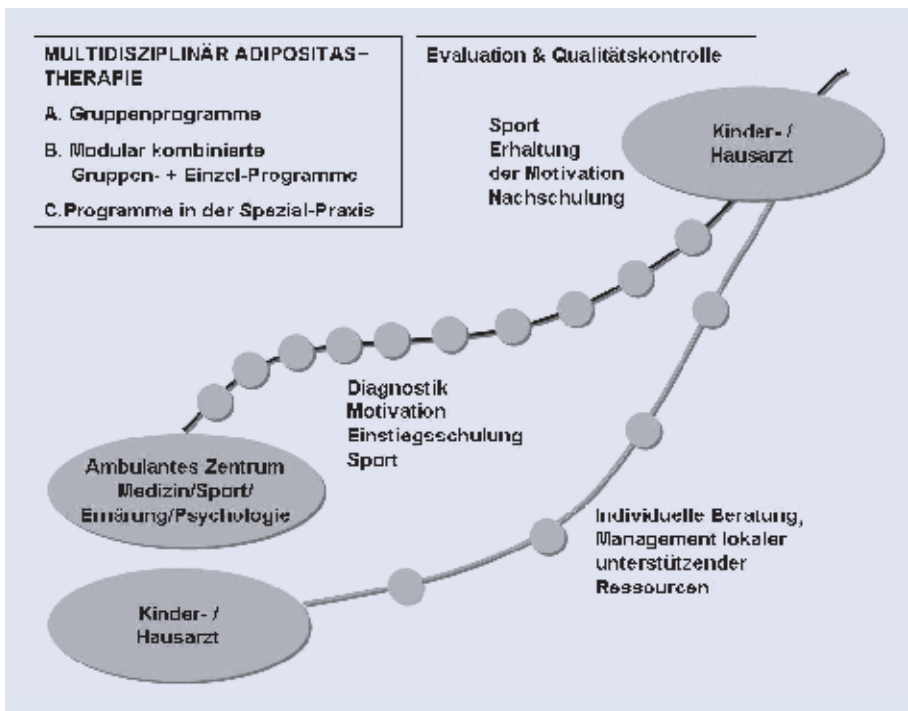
MULTIDISZIPLINÄR ADIPOSITAS-THERAPIE

A. Gruppenprogramme

B. Modular kombinierte Gruppen- + Einzel-Programme

C. Programme in der Spezial-Praxis

Evaluation & Qualitätskontrolle

Sport
Erhaltung
der Motivation
Nachschulung

Kinder- / Hausarzt

Diagnostik
Motivation
Einstiegsschulung
Sport

Ambulantes Zentrum
Medizin/Sport/
Ernährung/Psychologie

Individuelle Beratung,
Management lokaler
unterstützender
Ressourcen

Kinder- / Hausarzt